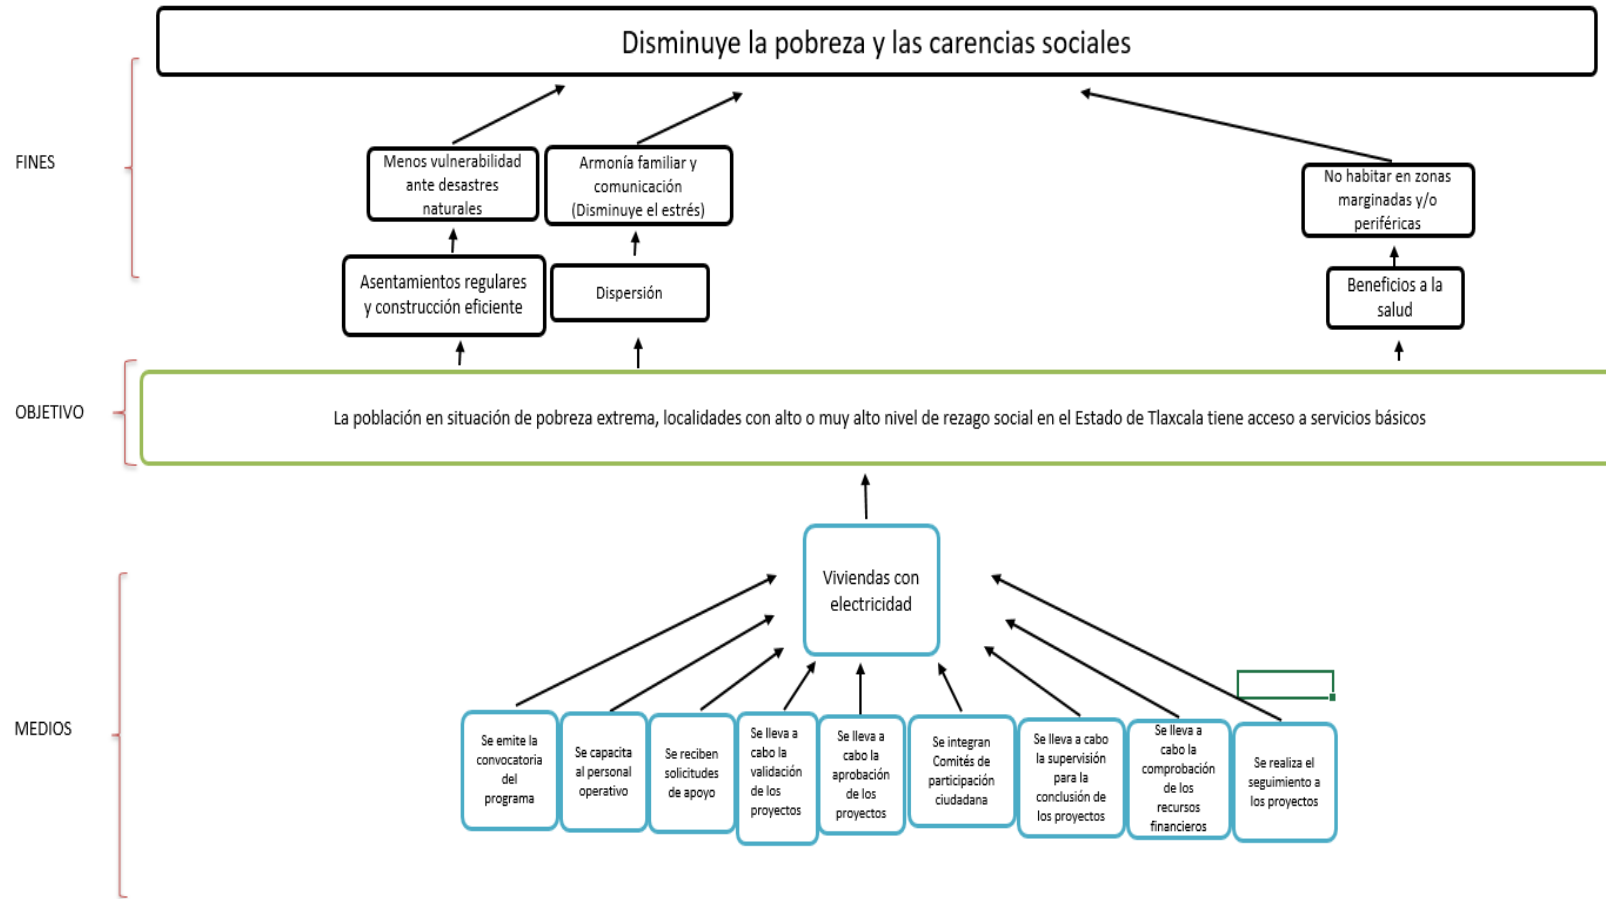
Disminuye la pobreza y las carencias sociales

FINES

Menos vulnerabilidad ante desastres naturales

Armonía familiar y comunicación (Disminuye el estrés)

No habitar en zonas marginadas y/o periféricas

Asentamientos regulares y construcción eficiente

Dispersión

Beneficios a la salud

OBJETIVO

La población en situación de pobreza extrema, localidades con alto o muy alto nivel de rezago social en el Estado de Tlaxcala tiene acceso a servicios básicos

MEDIOS

Viviendas con electricidad

Se emite la convocatoria del programa

Se capacita al personal operativo

Se reciben solicitudes de apoyo

Se lleva a cabo la validación de los proyectos

Se lleva a cabo la aprobación de los proyectos

Se integran Comités de participación ciudadana

Se lleva a cabo la supervisión para la conclusión de los proyectos

Se lleva a cabo la comprobación de los recursos financieros

Se realiza el seguimiento a los proyectos